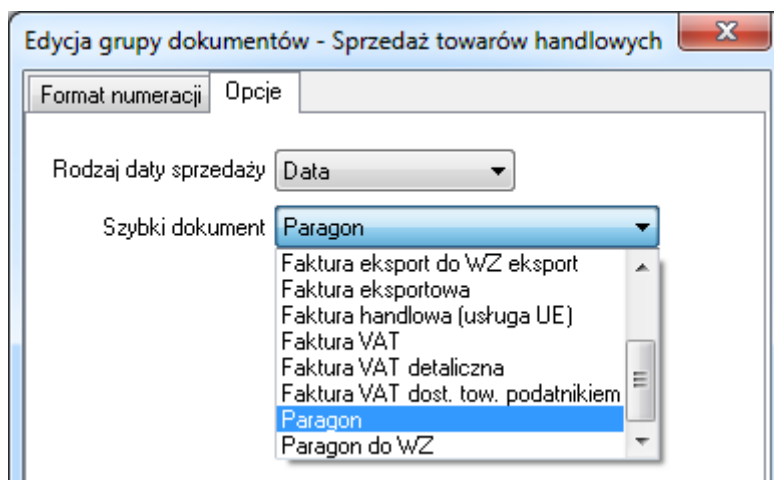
Edycja grupy dokumentów - Sprzedaż towarów handlowych

X

Format numeracji

Opcje

Rodzaj daty sprzedaży Data

Szybki dokument Paragon

Faktura eksport do WZ eksport
Faktura eksportowa
Faktura handlowa (usługa UE)
Faktura VAT
Faktura VAT detaliczna
Faktura VAT dost. tow. podatnikiem
Paragon
Paragon do WZ